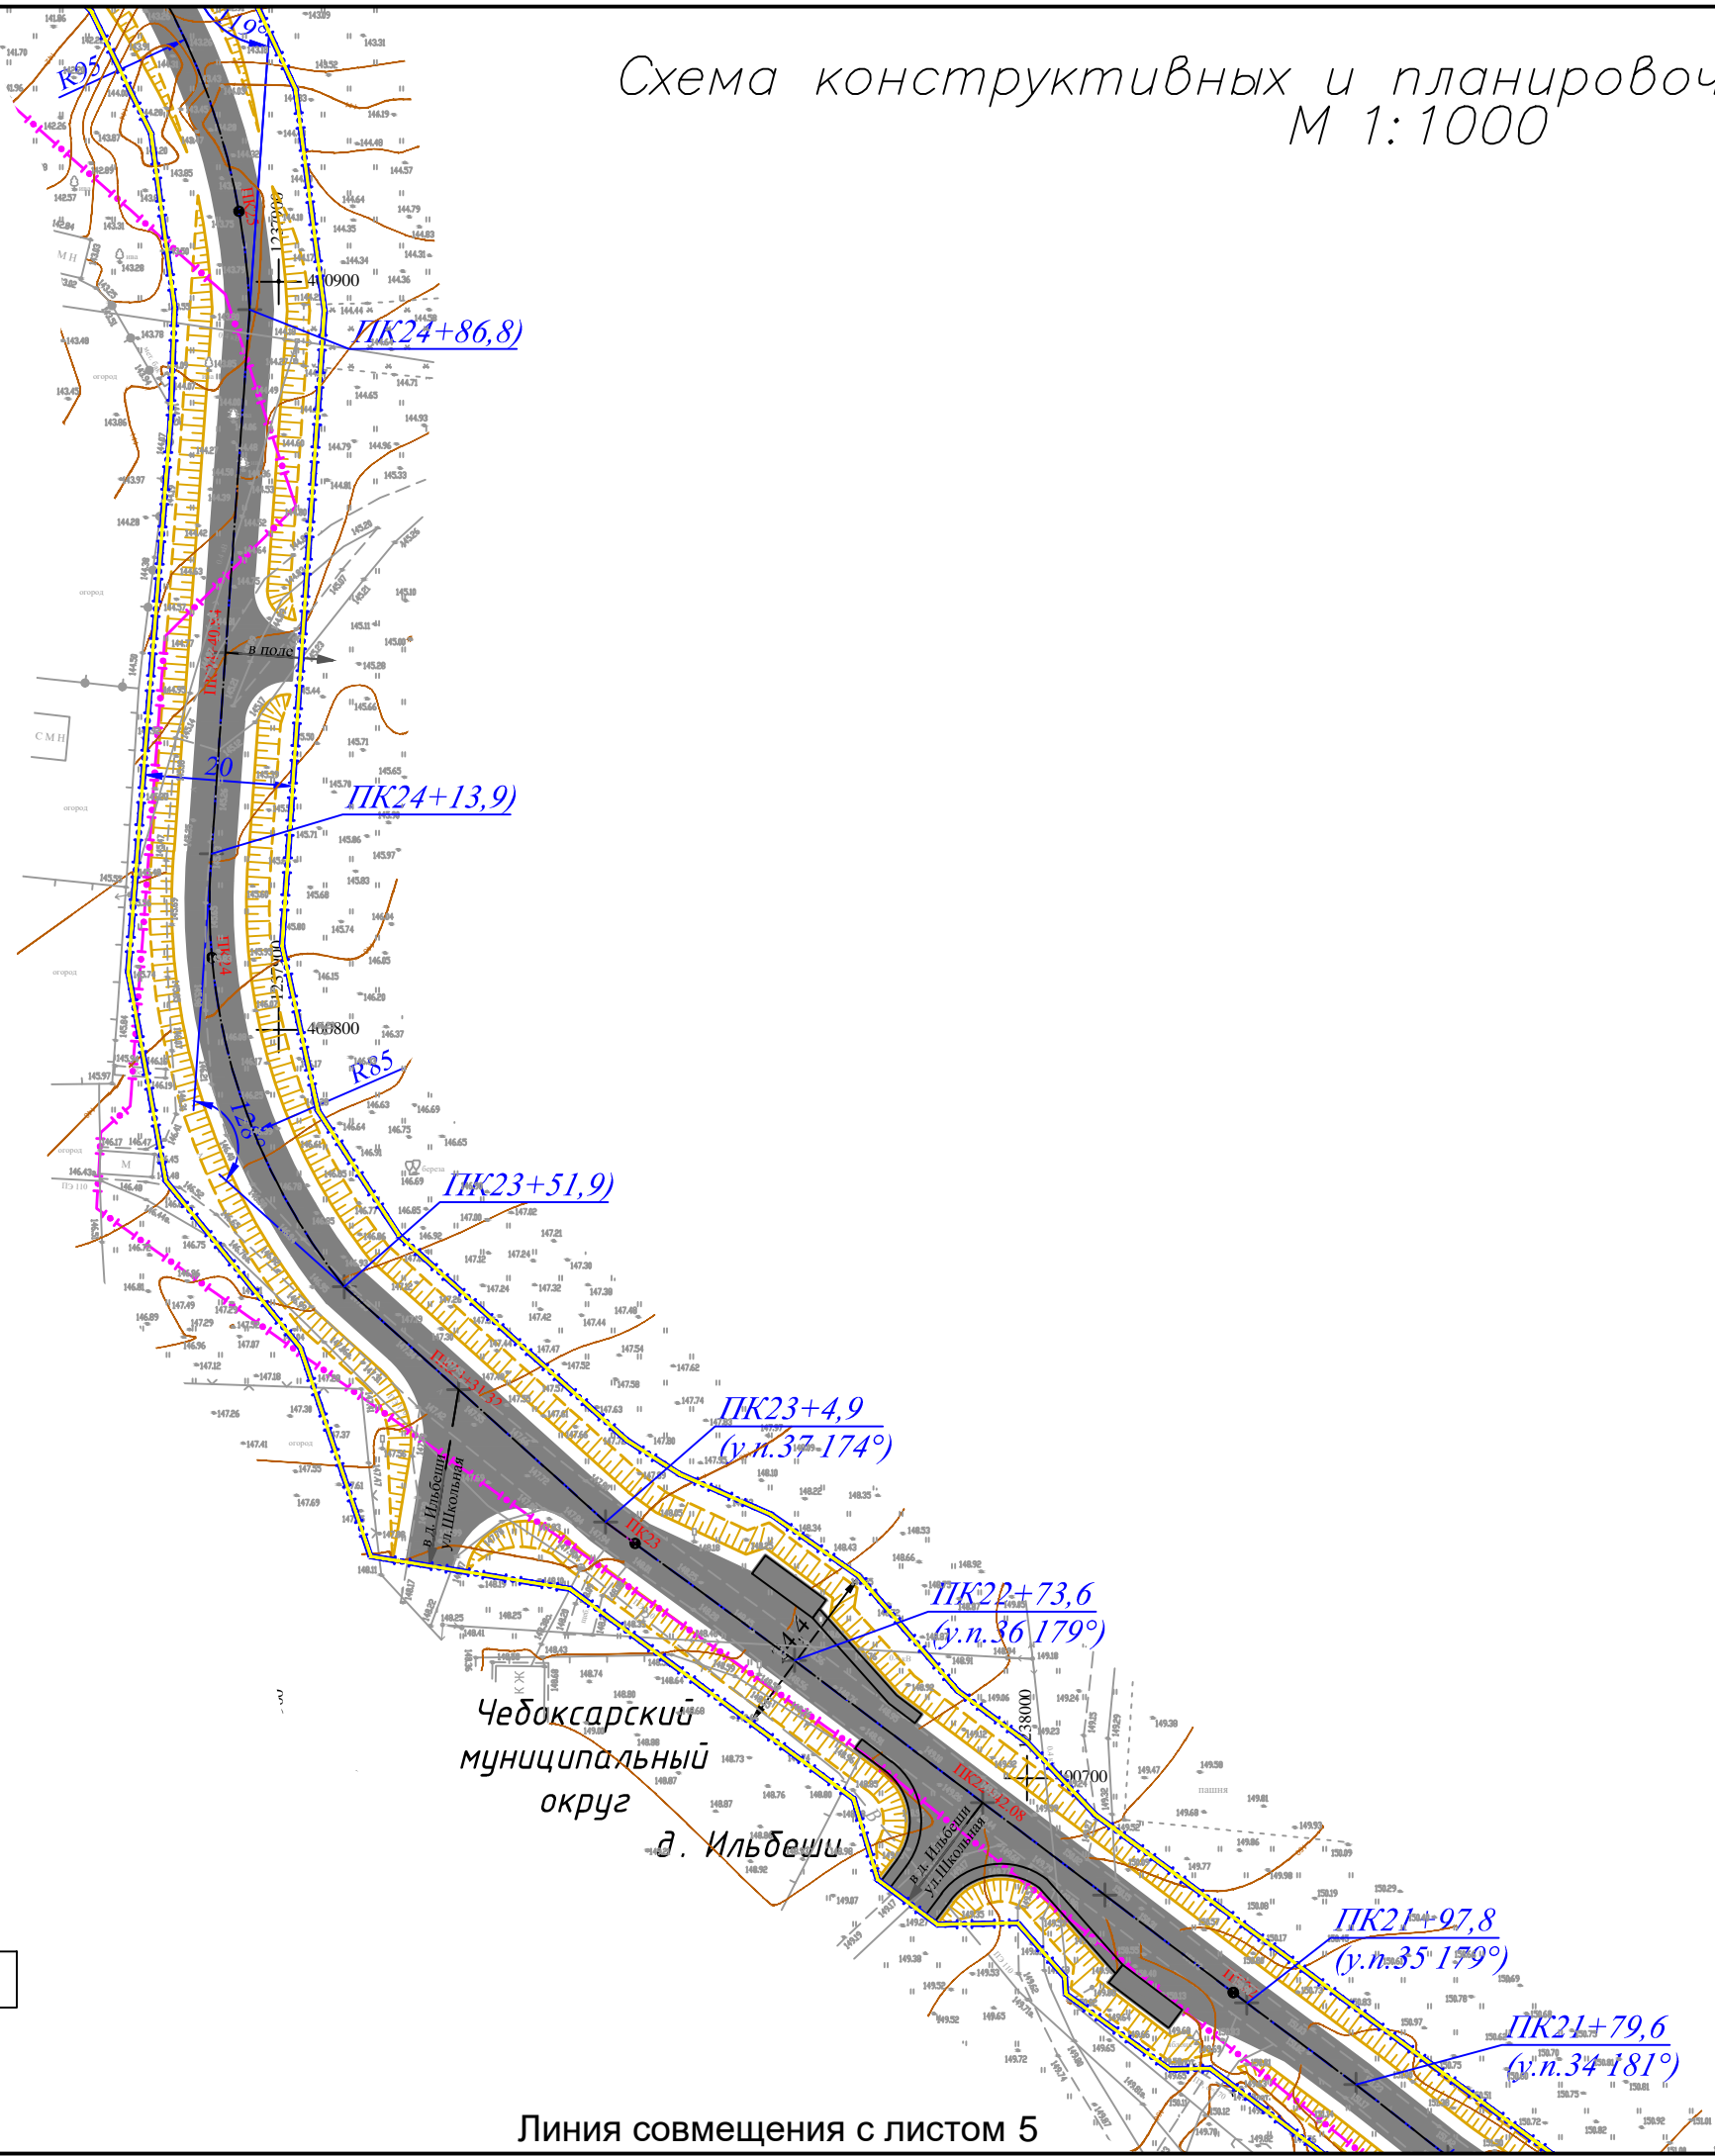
Схема конструктивных и планировоч
М 1:1000

R25
19°
1237900
410900
ПК24+86,8)
в поле
20
ПК24+13,9)
1237900
410800
R85
12,6
ПК23+51,9)
ПК23+4,9
(у.п.37 174°)
в д. Ильбеши
ул.Школьная
ПК23
ПК22+73,6
(у.п.36 179°)
238000
490700
Чебоксарский
муниципальный
округ
д. Ильбеши
в д. Ильбеши
ул.Школьная
ПК21+97,8
(у.п.35 179°)
ПК21+79,6
(у.п.34 181°)

Линия совмещения с листом 5